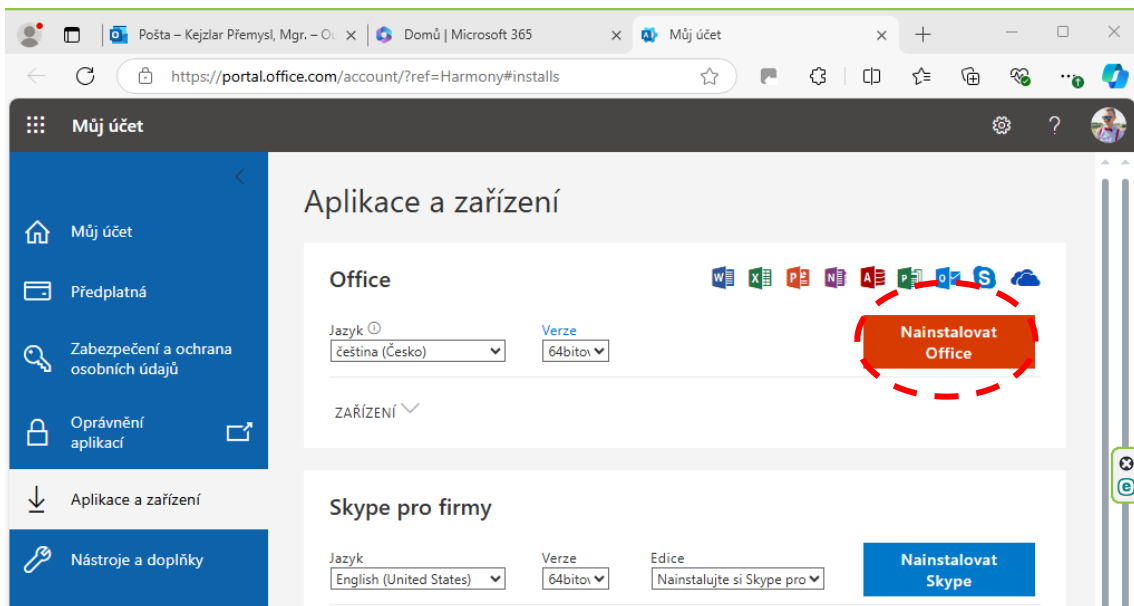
Pošta – Kejzlar Přemysl, Mgr. – O
Domů | Microsoft 365
Můj účet

https://portal.office.com/account/?ref=Harmony#installs

Můj účet

Můj účet
Předplatná
Zabezpečení a ochrana osobních údajů
Oprávnění aplikací
Aplikace a zařízení
Nástroje a doplňky

Aplikace a zařízení

Office

Jazyk
čeština (Česko)
Verze
64bitov
Nainstalovat Office

ZAŘÍZENÍ

Skype pro firmy

Jazyk
English (United States)
Verze
64bitov
Edice
Nainstalujte si Skype pro
Nainstalovat Skype